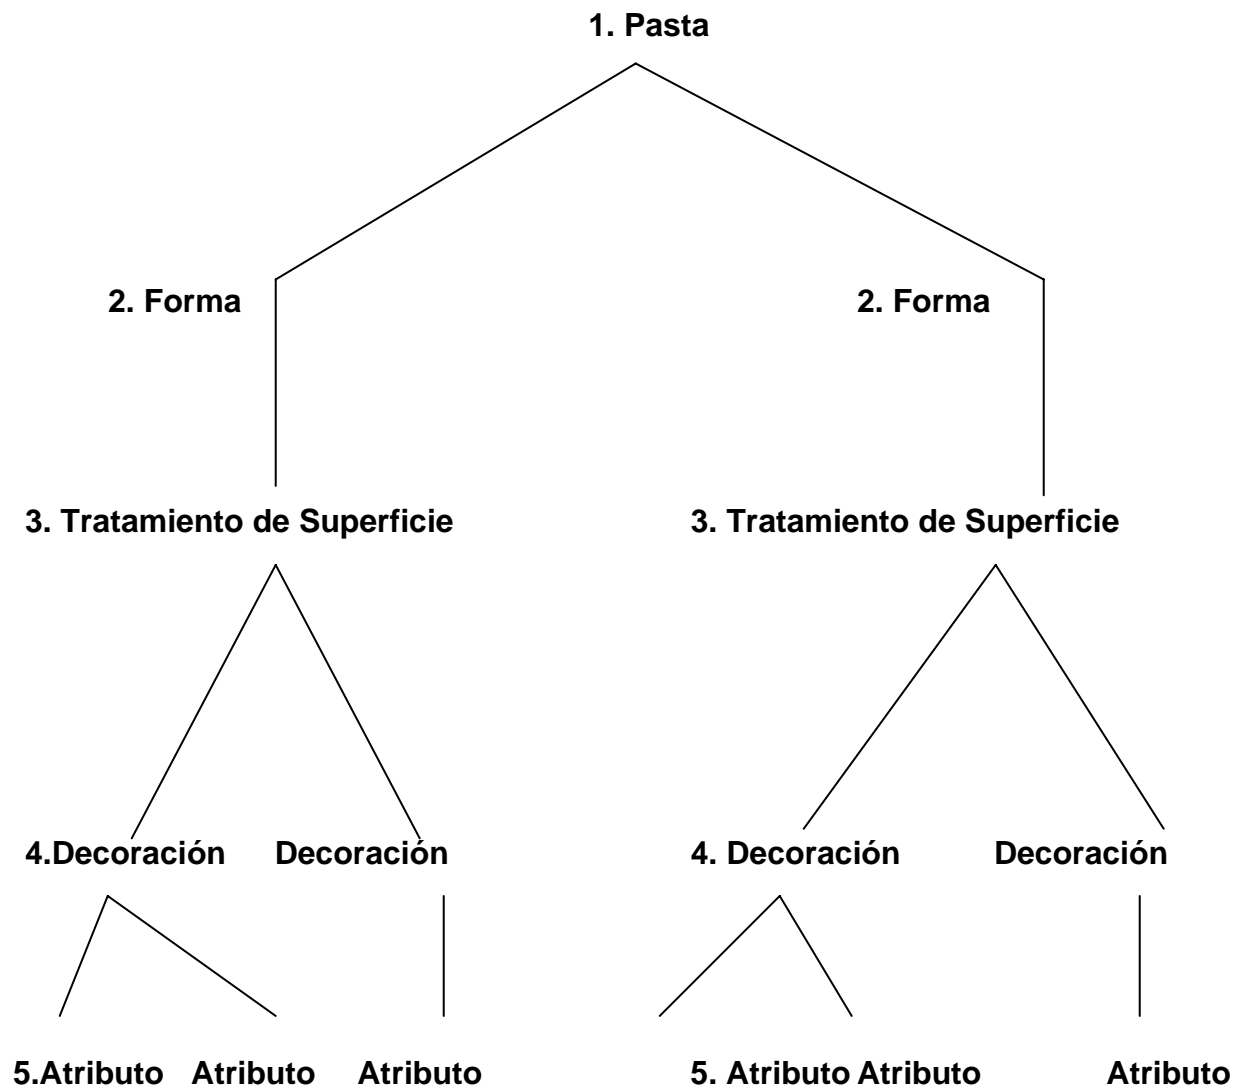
1. Pasta

2. Forma

2. Forma

3. Tratamiento de Superficie

3. Tratamiento de Superficie

4.Decoración Decoración

4. Decoración Decoración

5.Atributo Atributo Atributo

5. Atributo Atributo Atributo